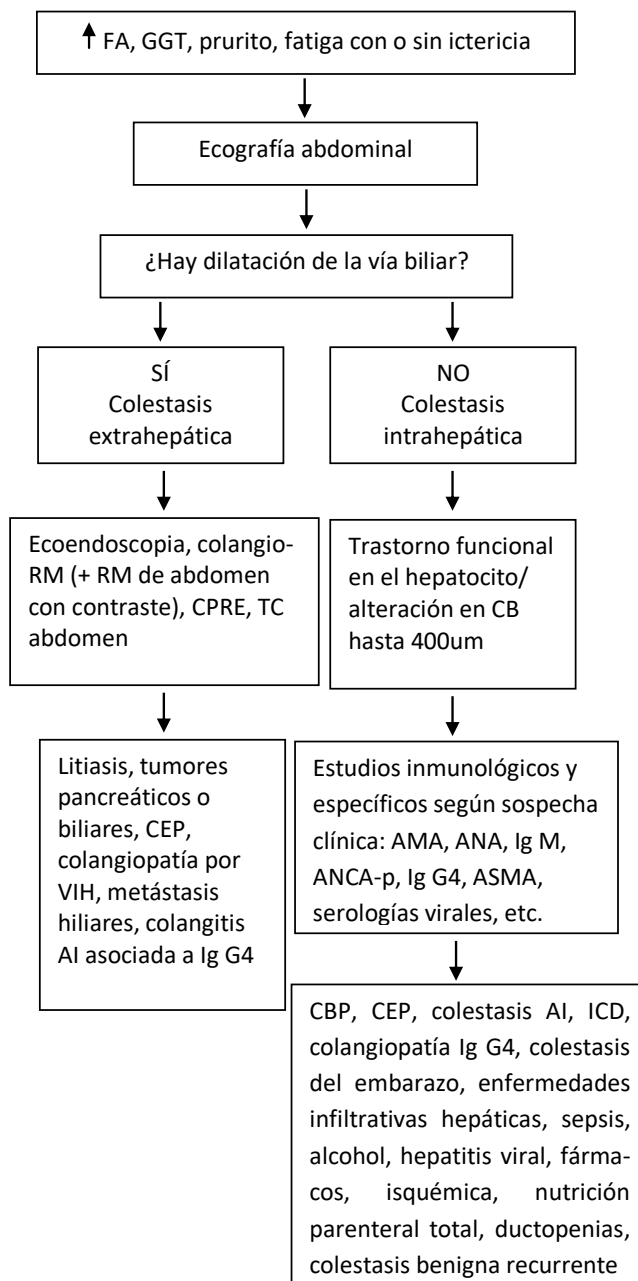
↑ FA, GGT, prurito, fatiga con o sin ictericia

Ecografía abdominal

¿Hay dilatación de la vía biliar?

SÍ
Colestasis extrahepática

Ecoendoscopia, colangio-RM (+ RM de abdomen con contraste), CPRE, TC abdomen

Litiasis, tumores pancreáticos o biliares, CEP, colangiopatía por VIH, metástasis hiliares, colangitis AI asociada a Ig G4

NO
Colestasis intrahepática

Trastorno funcional en el hepatocito/ alteración en CB hasta 400um

Estudios inmunológicos y específicos según sospecha clínica: AMA, ANA, Ig M, ANCA-p, Ig G4, ASMA, serologías virales, etc.

CBP, CEP, colestasis AI, ICD, colangiopatía Ig G4, colestasis del embarazo, enfermedades infiltrativas hepáticas, sepsis, alcohol, hepatitis viral, fármacos, isquémica, nutrición parenteral total, ductopenias, colestasis benigna recurrente